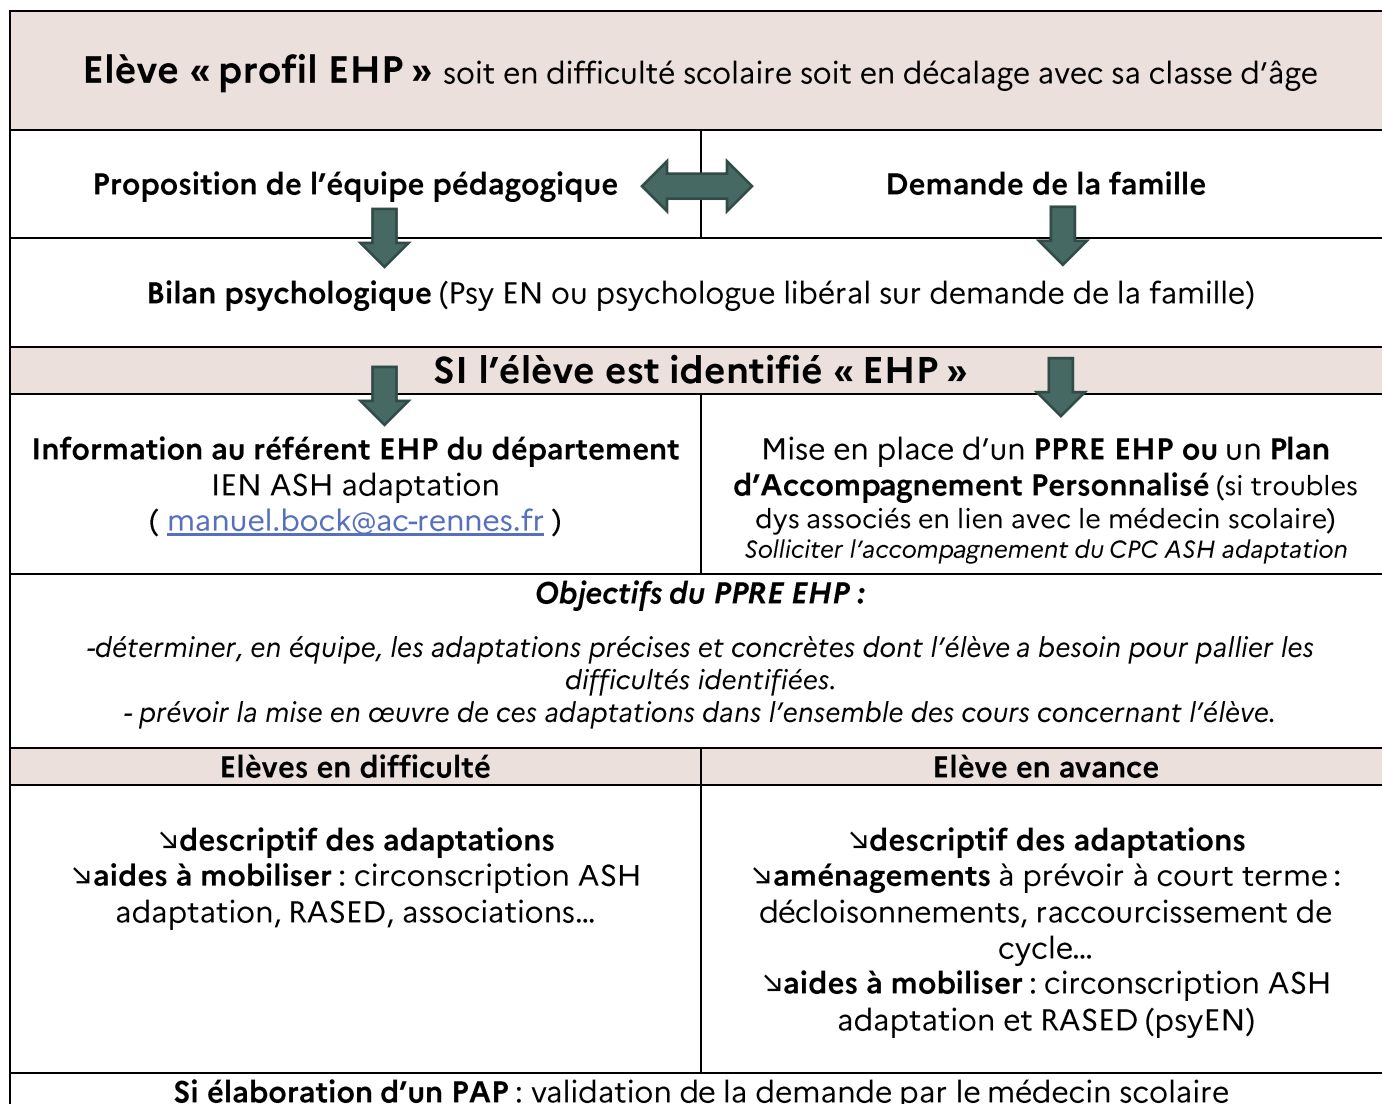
Elève « profil EHP » soit en difficulté scolaire soit en décalage avec sa classe d'âge

Proposition de l'équipe pédagogique

Demande de la famille

Bilan psychologique (Psy EN ou psychologue libéral sur demande de la famille)

SI l'élève est identifié « EHP »

Information au référent EHP du département
IEN ASH adaptation
( manuel.bock@ac-rennes.fr )

Mise en place d'un PPRE EHP ou un Plan d'Accompagnement Personnalisé (si troubles dys associés en lien avec le médecin scolaire)
Solliciter l'accompagnement du CPC ASH adaptation

Objectifs du PPRE EHP :

-déterminer, en équipe, les adaptations précises et concrètes dont l'élève a besoin pour pallier les difficultés identifiées.
- prévoir la mise en œuvre de ces adaptations dans l'ensemble des cours concernant l'élève.

| Elèves en difficulté | Elève en avance |
|---|---|
| ↘descriptif des adaptations ↘aides à mobiliser : circonscription ASH adaptation, RASED, associations… | ↘descriptif des adaptations ↘aménagements à prévoir à court terme : décloisonnements, raccourcissement de cycle… ↘aides à mobiliser : circonscription ASH adaptation et RASED (psyEN) |

Si élaboration d'un PAP : validation de la demande par le médecin scolaire